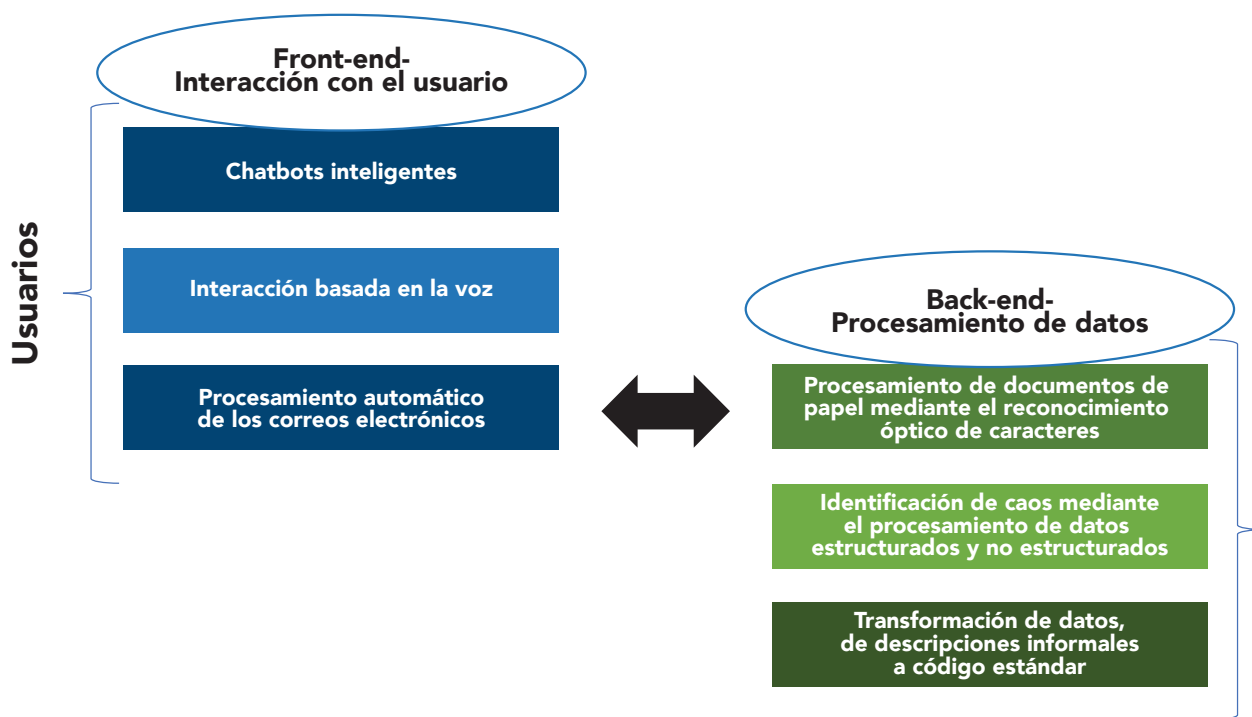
Front-end-
Interacción con el usuario

Usuarios

Chatbots inteligentes

Interacción basada en la voz

Procesamiento automático de los correos electrónicos

Back-end-
Procesamiento de datos

Procesamiento de documentos de papel mediante el reconocimiento óptico de caracteres

Identificación de caos mediante el procesamiento de datos estructurados y no estructurados

Transformación de datos, de descripciones informales a código estándar